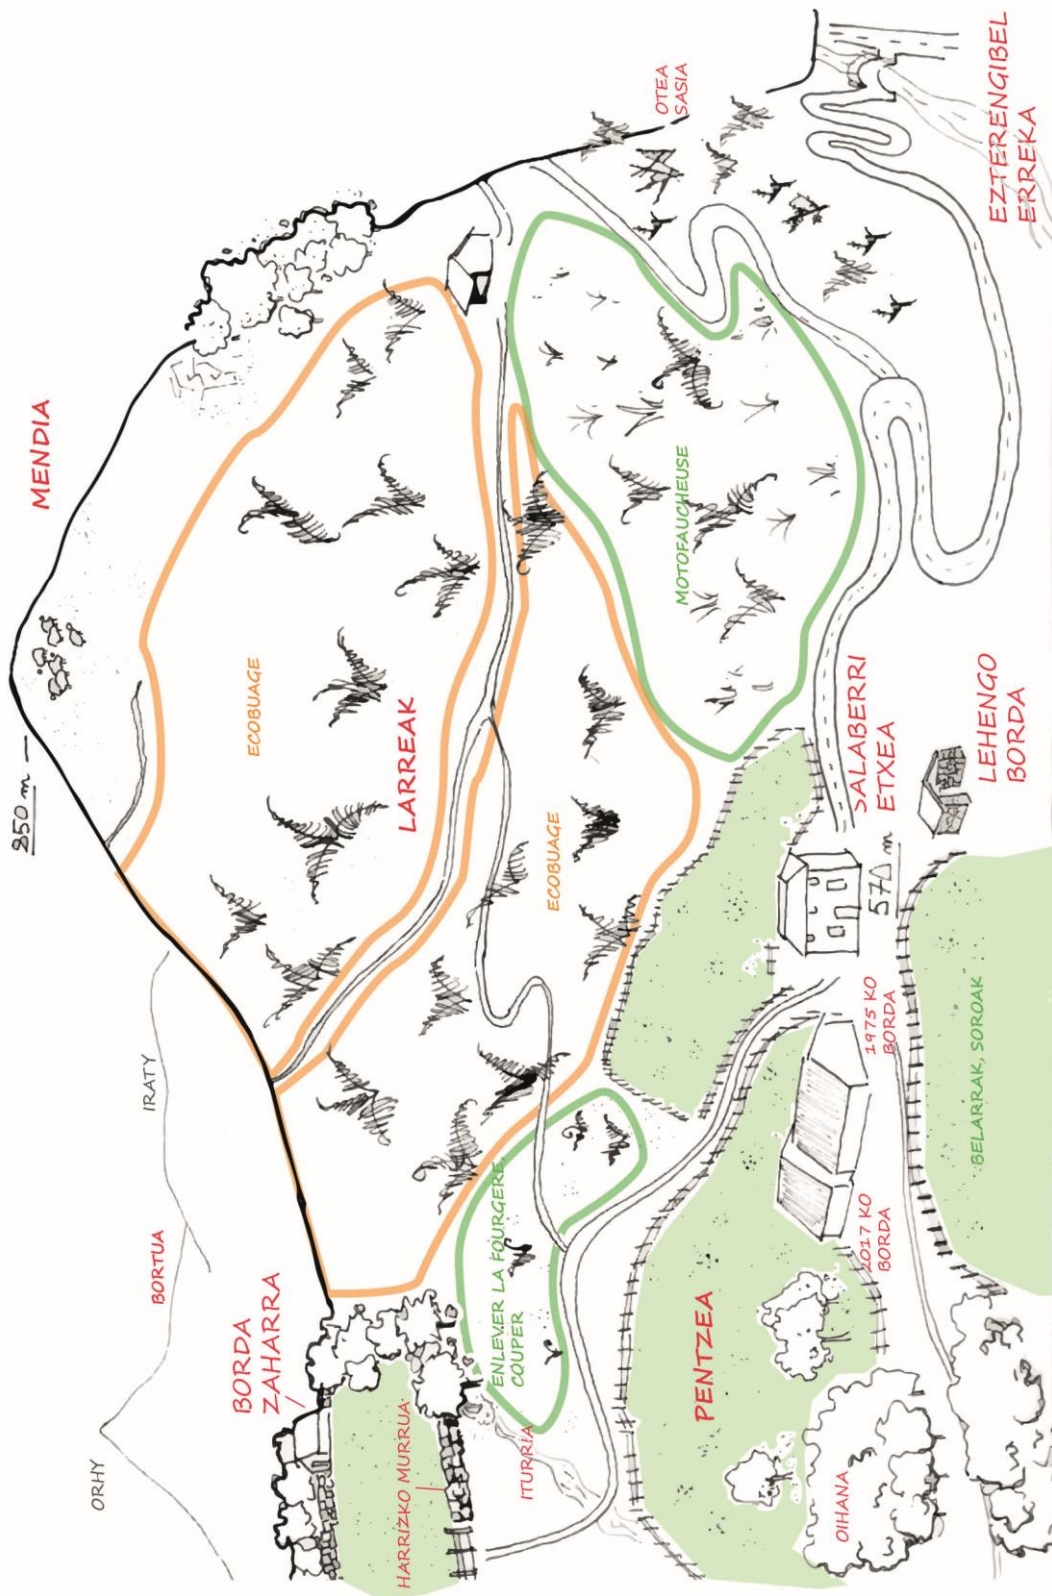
MENDIA

850 m

OTEA SASIA

EZTERENGIBEL ERREKA

ECOBUAGE

LARREAK

ECOBUAGE

MOTOFAUCHEUSE

SALABERRI ETXEA

LEHENGO BORDA

570 m

1975 KO BORDA

BELARRAK, SOROAK

2017 KO BORDA

PENTZEA

OIHANA

IRATY

BORTUA

ORHY

BORDA ZAHARRA

HARRIZKO MURRUA

ITURRIA

ENLEVER LA FOUGERE COUPER